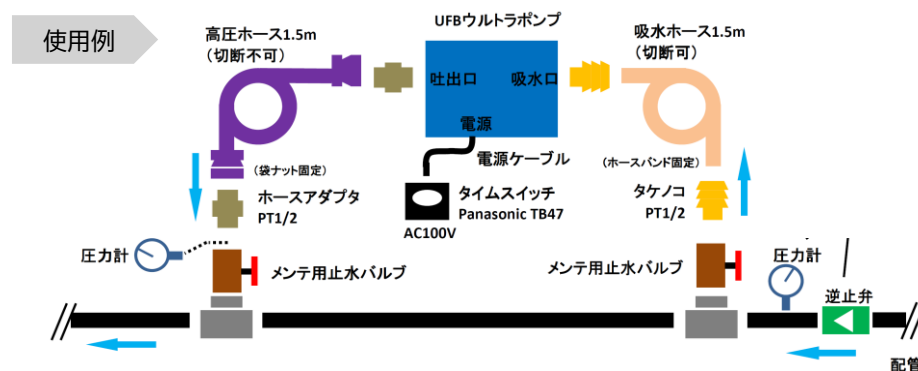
使用例

高圧ホース1.5m
（切断不可）

UFBウルトラポンプ

吐出口　吸水口

電源

吸水ホース1.5m
（切断可）

（袋ナット固定）

電源ケーブル

（ホースバンド固定）

ホースアダプタ
PT1/2

タイムスイッチ
Panasonic TB47

AC100V

タケノコ
PT1/2

圧力計

メンテ用止水バルブ

メンテ用止水バルブ

圧力計

逆止弁

配管